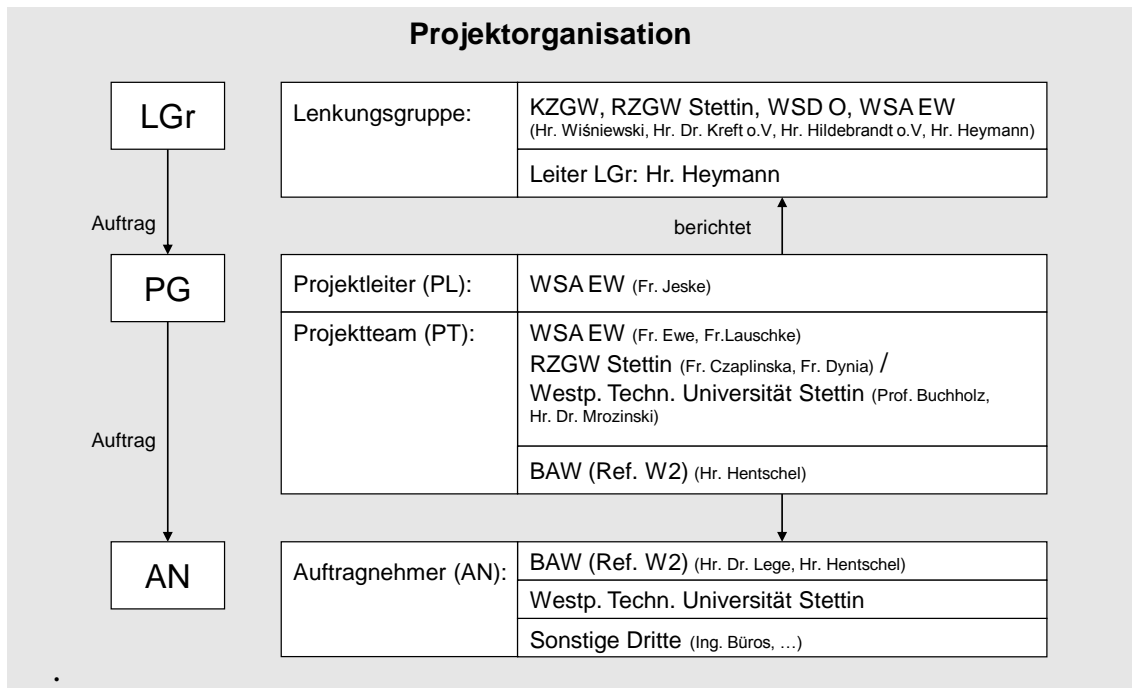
**Projektorganisation**

LGr

Auftrag

PG

Auftrag

AN

| Lenkungsgruppe: | KZGW, RZGW Stettin, WSD O, WSA EW (Hr. Wiśniewski, Hr. Dr. Kreft o.V, Hr. Hildebrandt o.V, Hr. Heymann) |
|---|---|
| | Leiter LGr: Hr. Heymann |

berichtet

| Projektleiter (PL): | WSA EW (Fr. Jeske) |
|---|---|
| Projektteam (PT): | WSA EW (Fr. Ewe, Fr.Lauschke) RZGW Stettin (Fr. Czaplinska, Fr. Dynia) / Westp. Techn. Universität Stettin (Prof. Buchholz, Hr. Dr. Mrozinski) |
| | BAW (Ref. W2) (Hr. Hentschel) |

| Auftragnehmer (AN): | BAW (Ref. W2) (Hr. Dr. Lege, Hr. Hentschel) |
|---|---|
| | Westp. Techn. Universität Stettin |
| | Sonstige Dritte (Ing. Büros, …) |

.